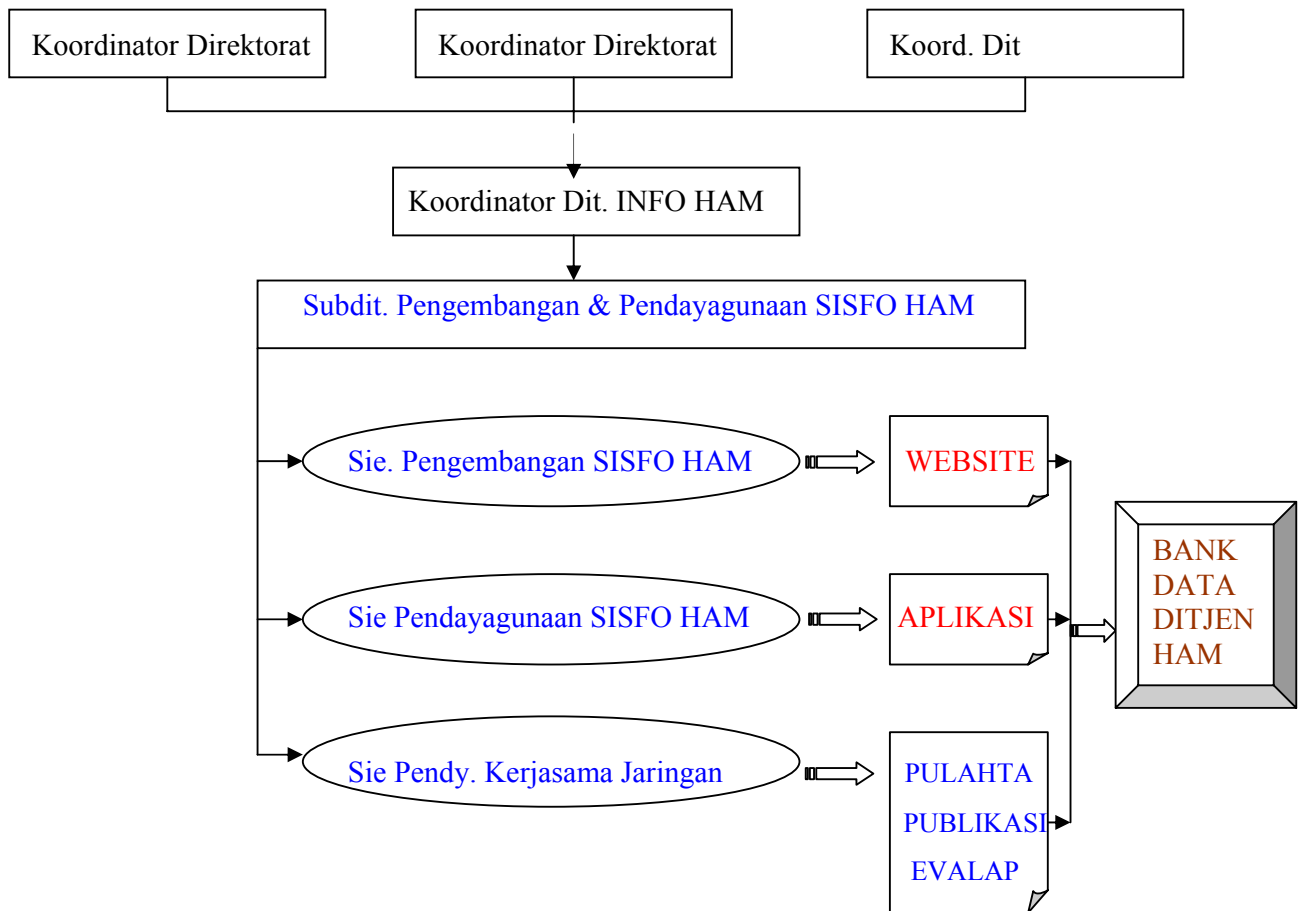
Koordinator Direktorat

Koordinator Direktorat

Koord. Dit

Koordinator Dit. INFO HAM

Subdit. Pengembangan & Pendayagunaan SISFO HAM

Sie. Pengembangan SISFO HAM

WEBSITE

Sie Pendayagunaan SISFO HAM

APLIKASI

Sie Pendy. Kerjasama Jaringan

PULAHTA
PUBLIKASI
EVALAP

BANK DATA DITJEN HAM